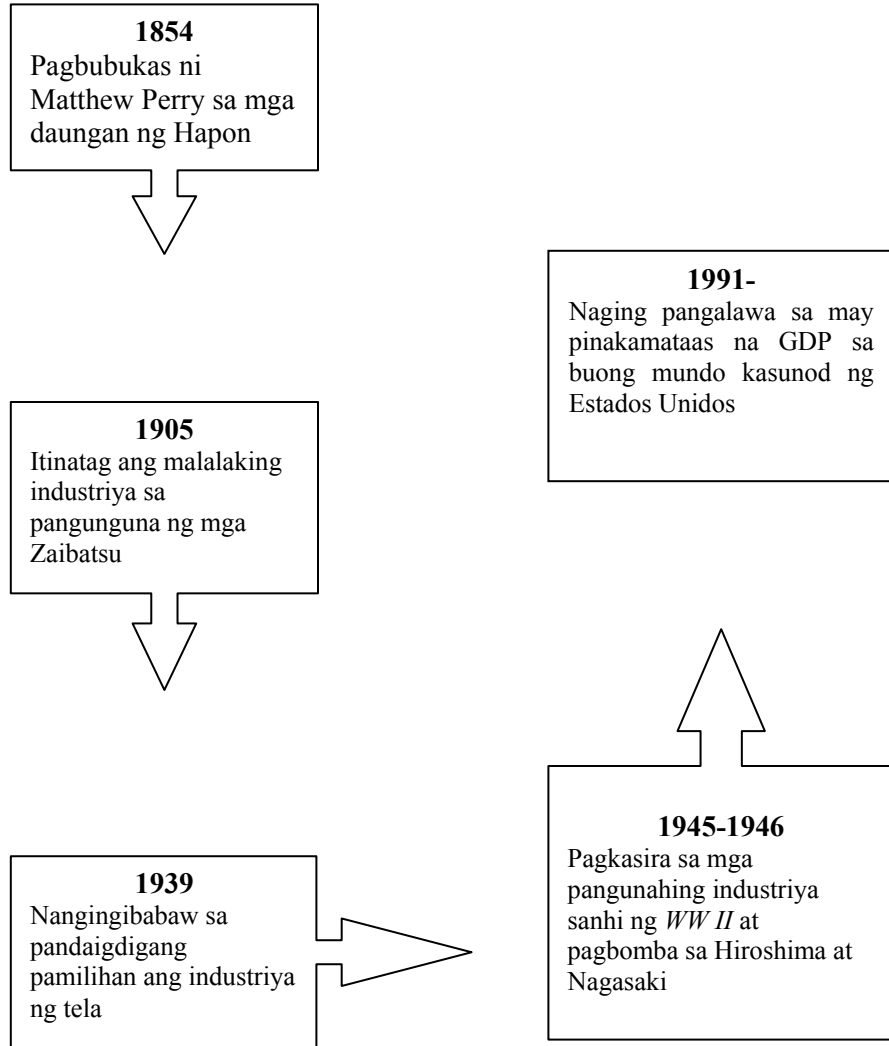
**1854**
Pagbubukas ni Matthew Perry sa mga daungan ng Hapon

**1905**
Itinatag ang malalaking industriya sa pangunguna ng mga Zaibatsu

**1939**
Nangingibabaw sa pandaigdigang pamilihan ang industriya ng tela

**1945-1946**
Pagkasira sa mga pangunahing industriya sanhi ng *WW II* at pagbomba sa Hiroshima at Nagasaki

**1991-**
Naging pangalawa sa may pinakamataas na GDP sa buong mundo kasunod ng Estados Unidos